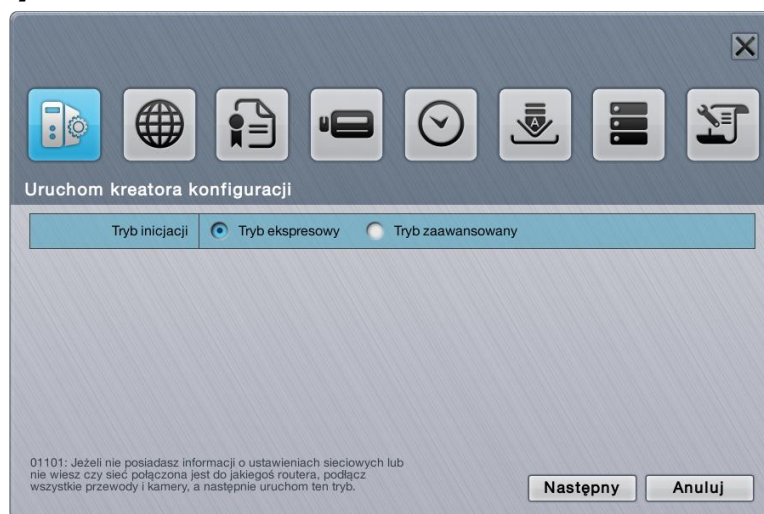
Uruchom kreatora konfiguracji

| Tryb inicjacji | Tryb ekspresowy Tryb zaawansowany |
|---|---|

01101: Jeżeli nie posiadasz informacji o ustawieniach sieciowych lub nie wiesz czy sieć połączona jest do jakiegoś routera, podłącz wszystkie przewody i kamery, a następnie uruchom ten tryb.

Następny
Anuluj